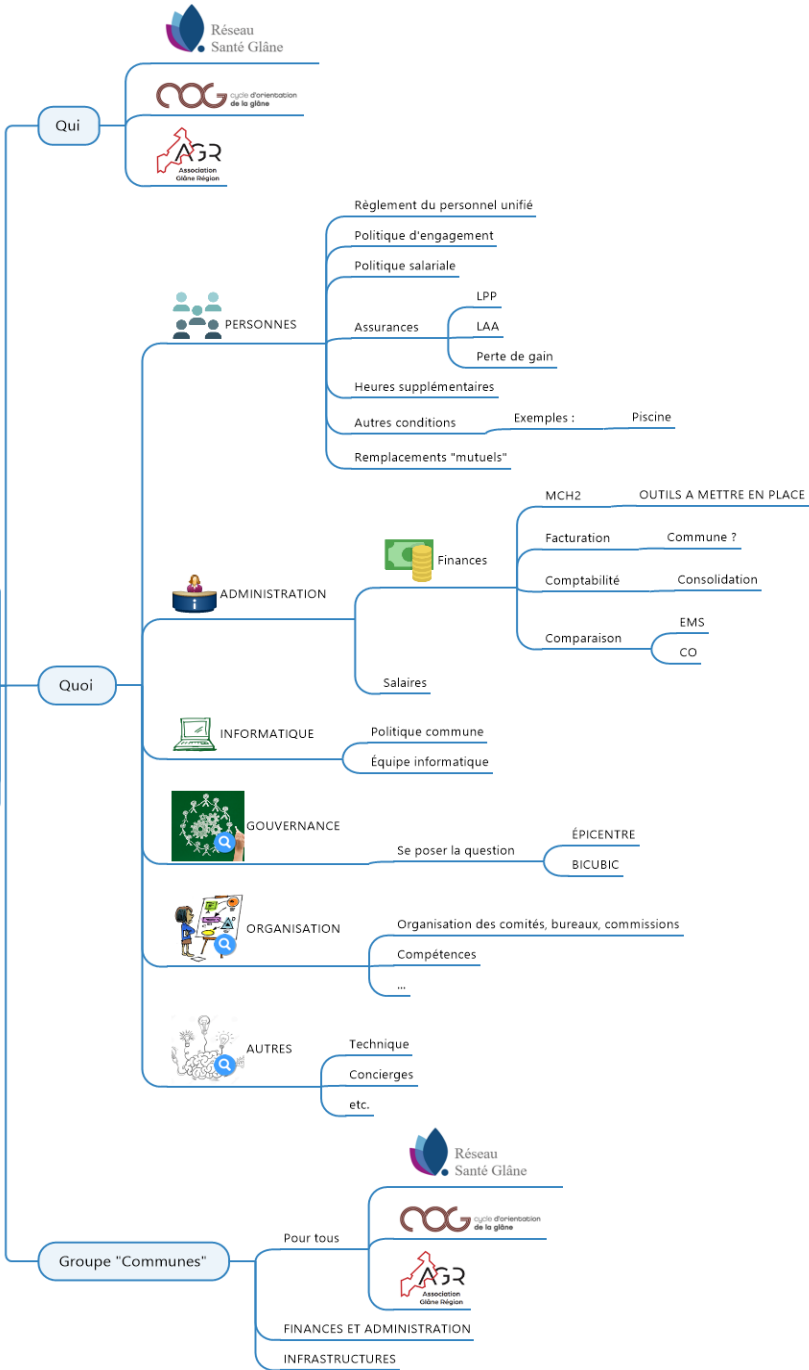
Réseau Santé Glâne

COG cycle d'orientation de la glâne

AGR Association Glâne Région

Qui

PERSONNES

Règlement du personnel unifié

Politique d'engagement

Politique salariale

Assurances

LPP

LAA

Perte de gain

Heures supplémentaires

Autres conditions

Exemples :

Piscine

Remplacements "mutuels"

ADMINISTRATION

Finances

MCH2

OUTILS A METTRE EN PLACE

Facturation

Commune ?

Comptabilité

Consolidation

Comparaison

EMS

CO

Salaires

Quoi

INFORMATIQUE

Politique commune

Équipe informatique

GOUVERNANCE

Se poser la question

ÉPICENTRE

BICUBIC

ORGANISATION

Organisation des comités, bureaux, commissions

Compétences

...

AUTRES

Technique

Concierges

etc.

Réseau Santé Glâne

COG cycle d'orientation de la glâne

AGR Association Glâne Région

Pour tous

Groupe "Communes"

FINANCES ET ADMINISTRATION

INFRASTRUCTURES